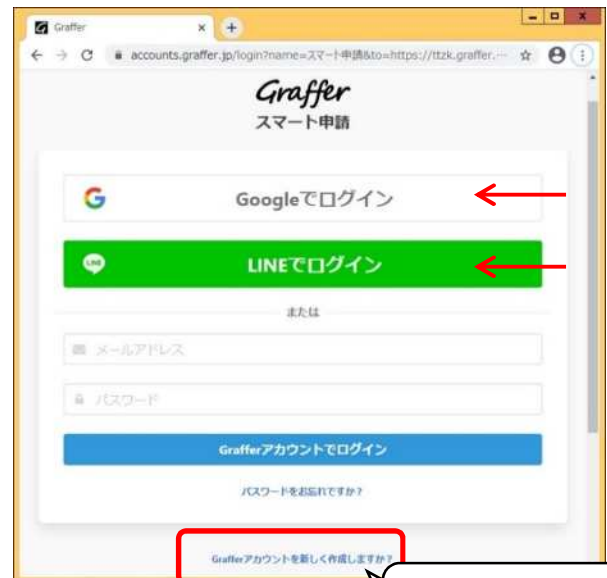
Graffer
accounts.graffer.jp/login?name=スマート申請&to=https://ttzk.graffer.---

Graffer
スマート申請

Googleでログイン

LINEでログイン

または

メールアドレス

パスワード

Grafferアカウントでログイン

パスワードをお忘れですか？

Grafferアカウントを新しく作成しますか？